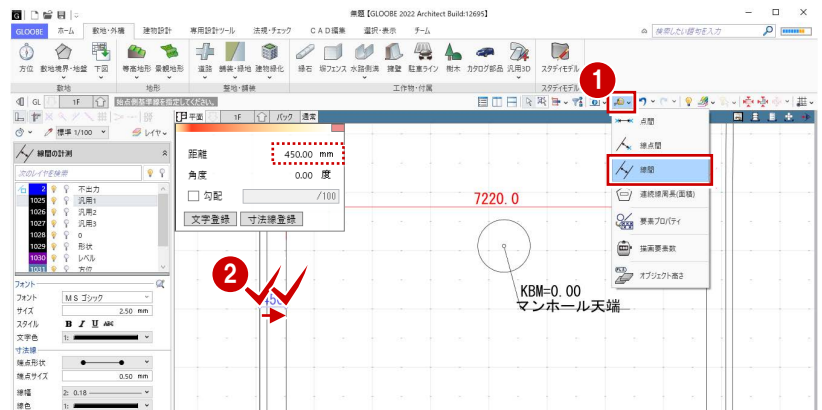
無題【GLOOBE 2022 Architect Build:12695】

GLOOBE ホーム 敷地・外構 建物設計 専用設計ツール 法規・チェック CAD編集 選択・表示 チーム

検索したい語句を入力

方位 敷地境界・地盤 下図 等高地形 曼観地形 道路 舗装・緑地 建物緑化 縁石 塀フェンス 水路側溝 擁壁 駐車ライン 樹木 カタログ部品 汎用3D スタディモデル

敷地 地形 整地・舗装 工作物・付属 スタディモデル

GL 1F 始点側基準線を指定してください。

標準 1/100 レイヤー

線間の計測

次のレイヤを検索

| | | | |
|---|---|---|---|
| 2 | | | 不出力 |
| 1025 | | | 汎用1 |
| 1026 | | | 汎用2 |
| 1027 | | | 汎用3 |
| 1028 | | | 0 |
| 1029 | | | 形状 |
| 1030 | | | レベル |
| 1031 | | | 方位 |

フォント
フォント MS ゴシック
サイズ 2.50 mm
スタイル B I U ABC
文字色 1:
寸法線
端点形状
端点サイズ 0.50 mm
線幅 2: 0.18
線色 1:

平面 1F パック 通常

距離 450.00 mm
角度 0.00 度
勾配 /100
文字登録 寸法線登録

7220.0

KBM=0.00
マンホール天端

2

1

点間
線点間
線間
連続線周長(面積)
要素プロパティ
積面要素数
オブジェクト高さ